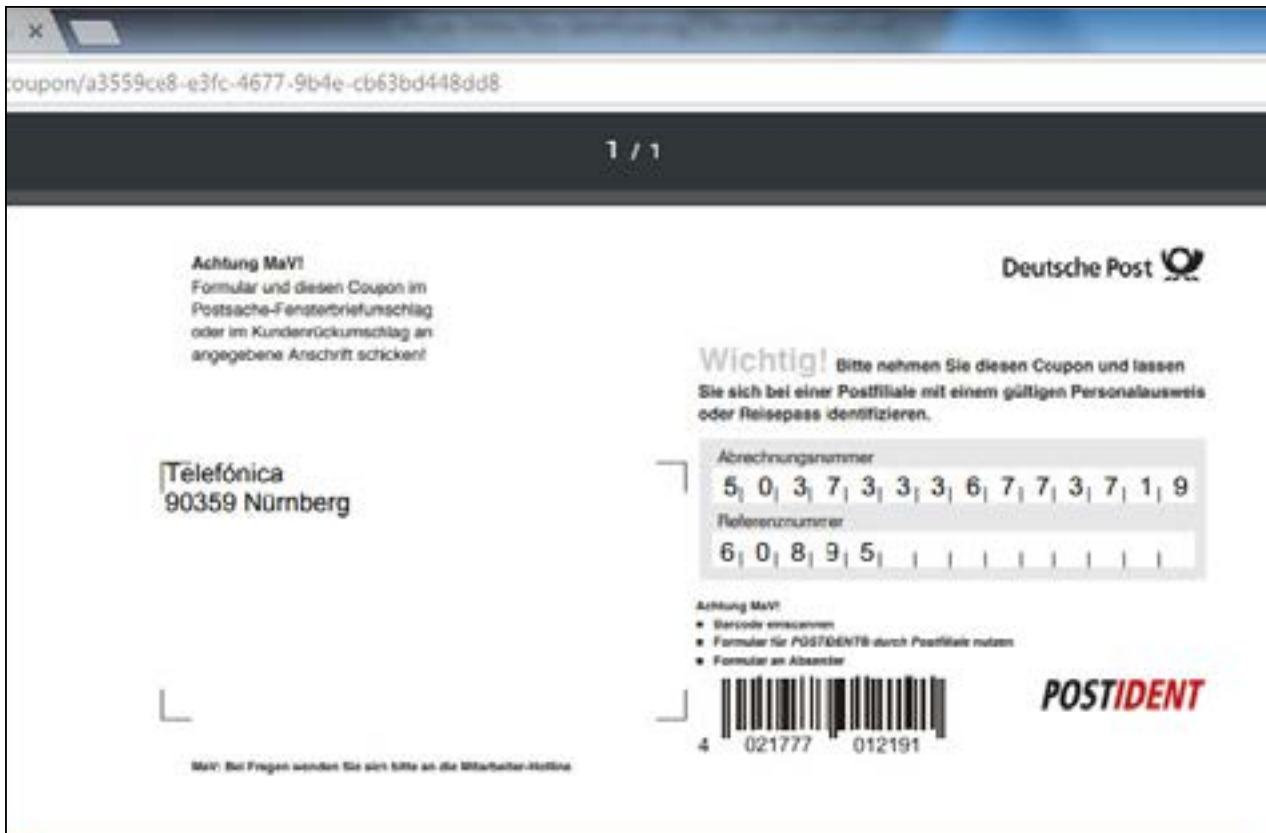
×

coupon/a3559ce8-e3fc-4677-9b4e-cb63bd448dd8

1 / 1

Achtung MaV!
Formular und diesen Coupon im Postsache-Fensterbriefumschlag oder im Kundenrückumschlag an angegebene Anschrift schicken!

Deutsche Post

Wichtig! Bitte nehmen Sie diesen Coupon und lassen Sie sich bei einer Postfiliale mit einem gültigen Personalausweis oder Reisepass identifizieren.

Telefónica
90359 Nürnberg

Abrechnungsnummer
5 0 3 7 3 3 3 6 7 7 3 7 1 9

Referenznummer
6 0 8 9 5

Achtung MaV!
• Barcode einscannen
• Formular für POSTIDENT8 durch Postfiliale nutzen
• Formular an Absender

POSTIDENT

4 021777 012191

MaV: Bei Fragen wenden Sie sich bitte an die Mitarbeiter-Hotline